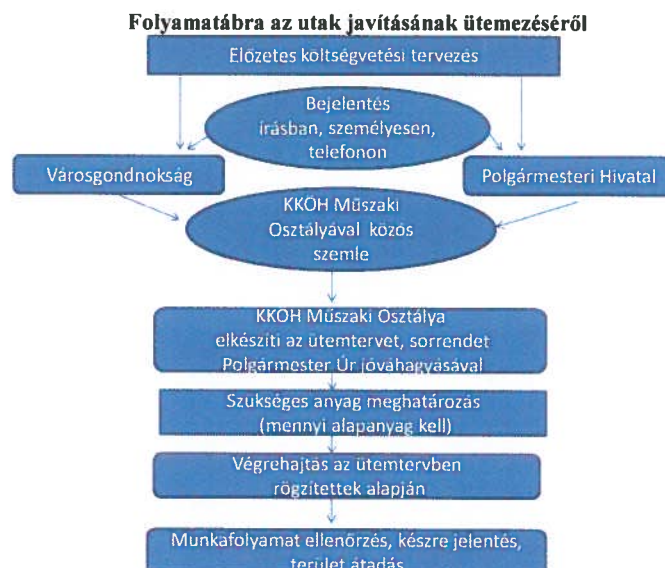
Folyamatábra az utak javításának ütemezéséről

Előzetes költségvetési tervezés

Bejelentés írásban, személyesen, telefonon

Városgondnokság

Polgármesteri Hivatal

KKÖH Műszaki Osztályával közös szemle

KKÖH Műszaki Osztálya elkészíti az ütemtervet, sorrendet Polgármester Úr jóváhagyásával

Szükséges anyag meghatározás (mennyi alapanyag kell)

Végrehajtás az ütemtervben rögzítettek alapján

Munkafolyamat ellenőrzés, készre jelentés, terület átadás